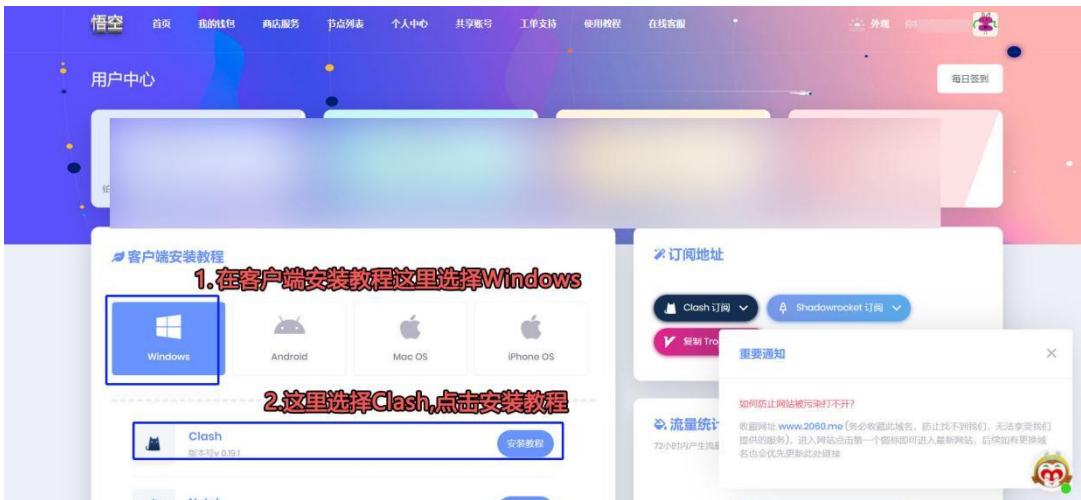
悟空 首页 我的钱包 商店服务 节点列表 个人中心 共享账号 工单支持 使用教程 在线客服 外观

用户中心

每日签到

客户端安装教程

1.在客户端安装教程这里选择Windows

Windows Android Mac OS iPhone OS

2.这里选择Clash,点击安装教程

Clash
版本号v 0.19.1
安装教程

订阅地址

Clash 订阅 Shadowrocket 订阅

复制 Tro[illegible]

重要通知

如何防止网站被污染打不开?

收藏网址 www.2060.me (务必收藏此域名, 防止找不到我们, 无法享受我们提供的服务), 进入网站点击第一个图标即可进入最新网站, 后续如有更换域名也会优先更新此处链接

流量统计

72小时内产生流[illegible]